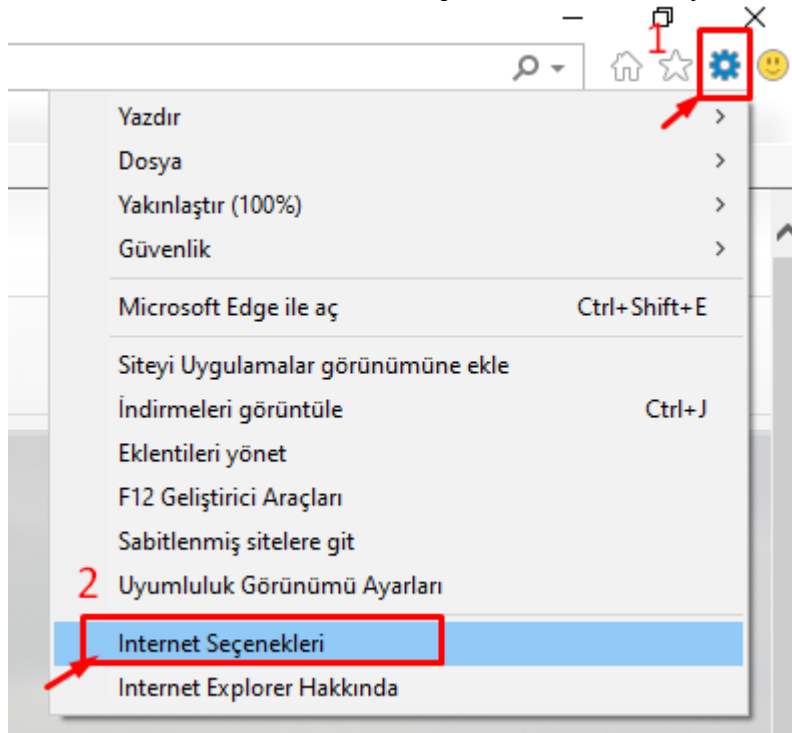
1

Yazdır
Dosya
Yakınlaştır (100%)
Güvenlik

Microsoft Edge ile aç Ctrl+Shift+E

Siteyi Uygulamalar görünümüne ekle
İndirmeleri görüntüle Ctrl+J
Eklentileri yönet
F12 Geliştirici Araçları
Sabitlenmiş sitelere git
2 Uyumluluk Görünümü Ayarları

Internet Seçenekleri
Internet Explorer Hakkında